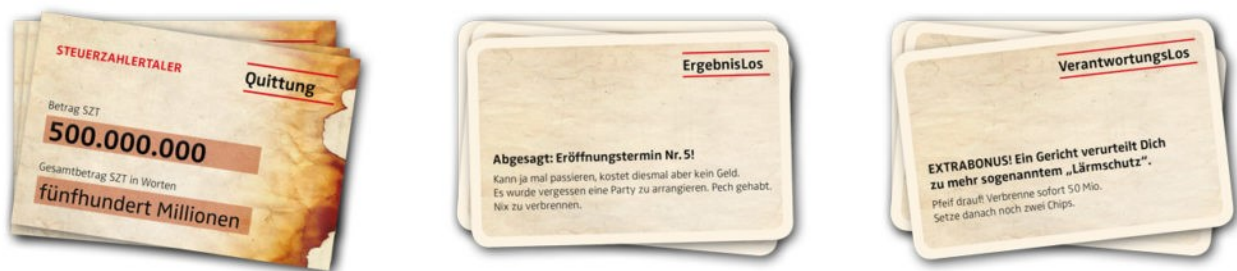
STEUERZAHLERTALER

Quittung

Betrag SZT

500.000.000

Gesamtbetrag SZT in Worten

fünfhundert Millionen

ErgebnisLos

Abgesagt: Eröffnungstermin Nr. 5!

Kann ja mal passieren, kostet diesmal aber kein Geld. Es wurde vergessen eine Party zu arrangieren. Pech gehabt. Nix zu verbrennen.

VerantwortungsLos

EXTRABONUS! Ein Gericht verurteilt Dich zu mehr sogenanntem „Lärmschutz".

Pfeif drauf! Verbrenne sofort 50 Mio. Setze danach noch zwei Chips.